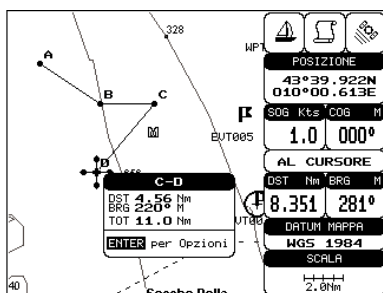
328
WPT
A
B
C
D
EVT005
POSIZIONE
43°39.922N
010°00.613E
SOG Kts COG M
1.0 000°
AL CURSORE
DST Nm BRG M
8.351 281°
DATUM MAPPA
WGS 1984
SCALA
2.0Nm
C-D
DST 4.56 Nm
BRG 220° M
TOT 11.0 Nm
ENTER per Opzioni
UT00
40
Secche Della